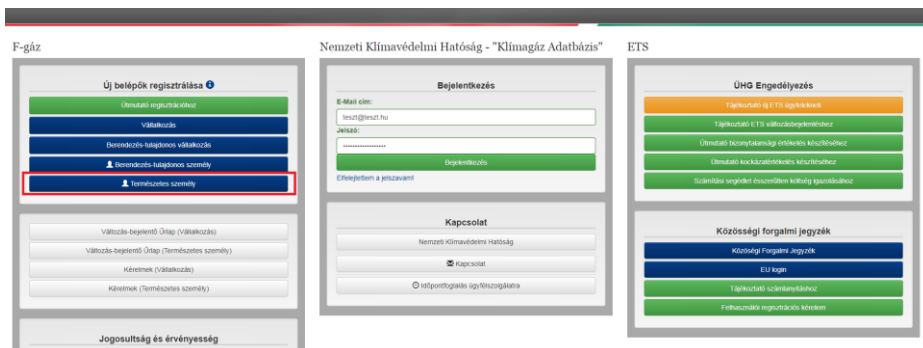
F-gáz

Új belépők regisztrálása

Útmutató regisztrációhoz

Vállalkozás

Berendezés-tulajdonos vállalkozás

Berendezés-tulajdonos személy

Természetes személy

Változás-bejelentő Űrlap (Vállalkozás)

Változás-bejelentő Űrlap (Természetes személy)

Kérelmek (Vállalkozás)

Kérelmek (Természetes személy)

Jogosultság és érvényesség

Nemzeti Klímavédelmi Hatóság - "Klímagáz Adatbázis"

Bejelentkezés

E-Mail cím:

teszt@teszt.hu

Jelszó:

••••••••••••••••

Bejelentkezés

Elfelejtettem a jelszavam!

Kapcsolat

Nemzeti Klímavédelmi Hatóság

Kapcsolat

Időpontfoglalás ügyfélszolgálatra

ETS

ÜHG Engedélyezés

Tájékoztató új ETS ügyfeleknek

Tájékoztató ETS változásbejelentéshez

Útmutató bizonytalansági értékelés készítéséhez

Útmutató kockázatértékelés készítéséhez

Számítási segédlet észszerűtlen költség igazolásához

Közösségi forgalmi jegyzék

Közösségi Forgalmi Jegyzék

EU login

Tájékoztató számlanyitáshoz

Felhasználói regisztrációs kérelem